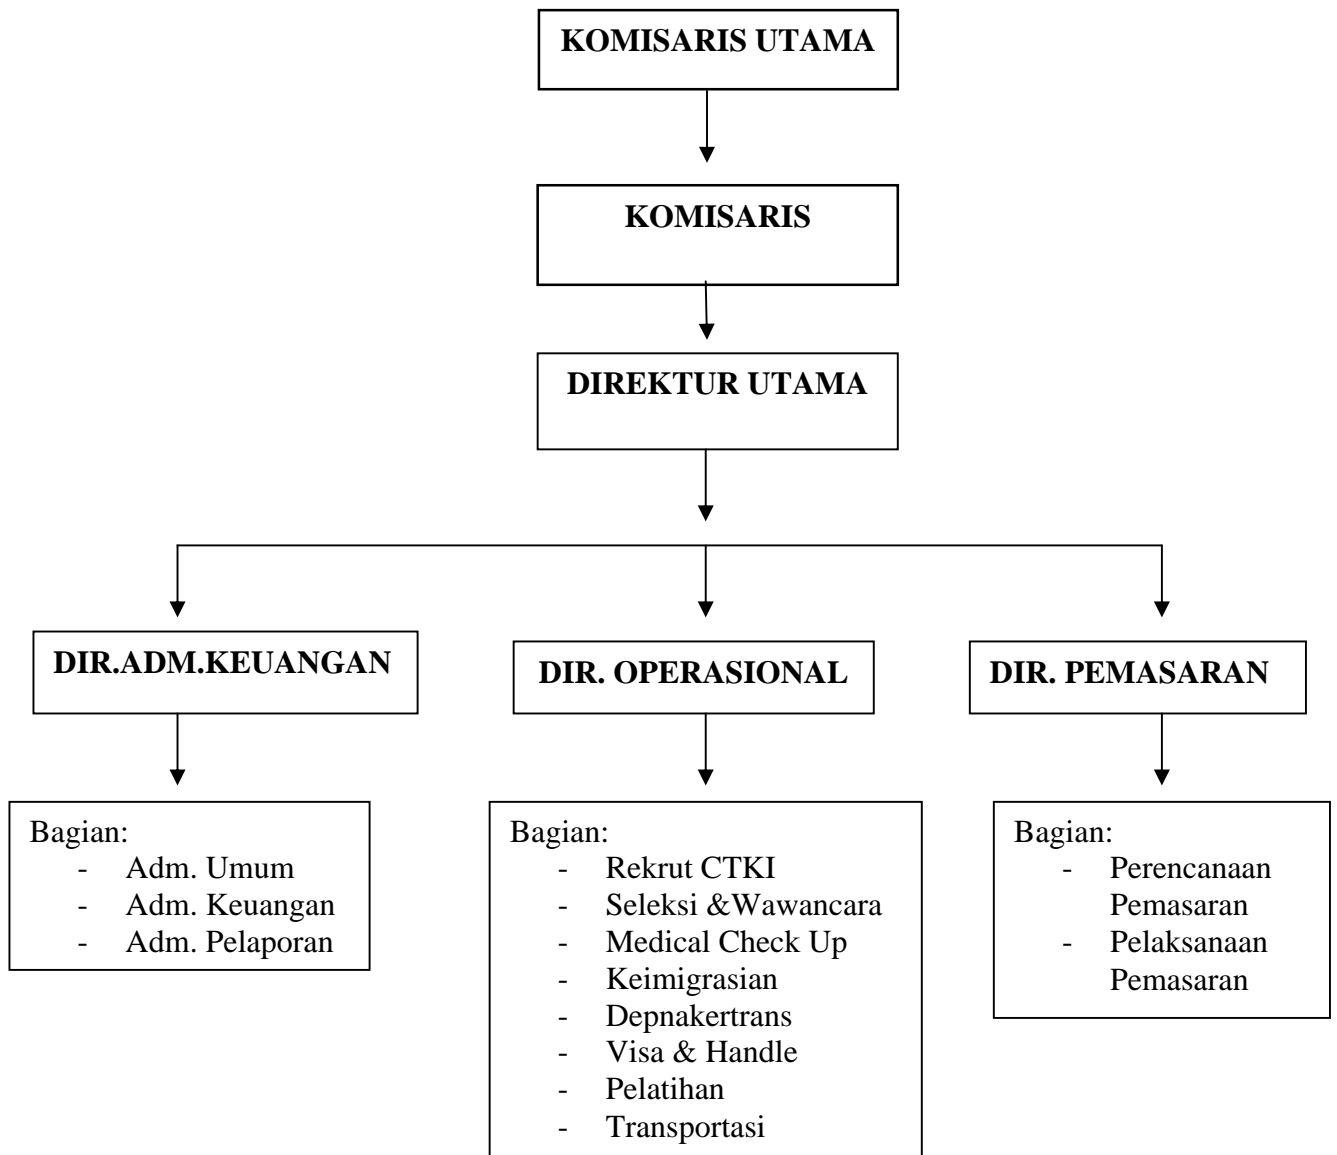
KOMISARIS UTAMA

KOMISARIS

DIREKTUR UTAMA

DIR.ADM.KEUANGAN

DIR. OPERASIONAL

DIR. PEMASARAN

Bagian:
- Adm. Umum
- Adm. Keuangan
- Adm. Pelaporan

Bagian:
- Rekrut CTKI
- Seleksi &Wawancara
- Medical Check Up
- Keimigrasian
- Depnakertrans
- Visa & Handle
- Pelatihan
- Transportasi

Bagian:
- Perencanaan Pemasaran
- Pelaksanaan Pemasaran